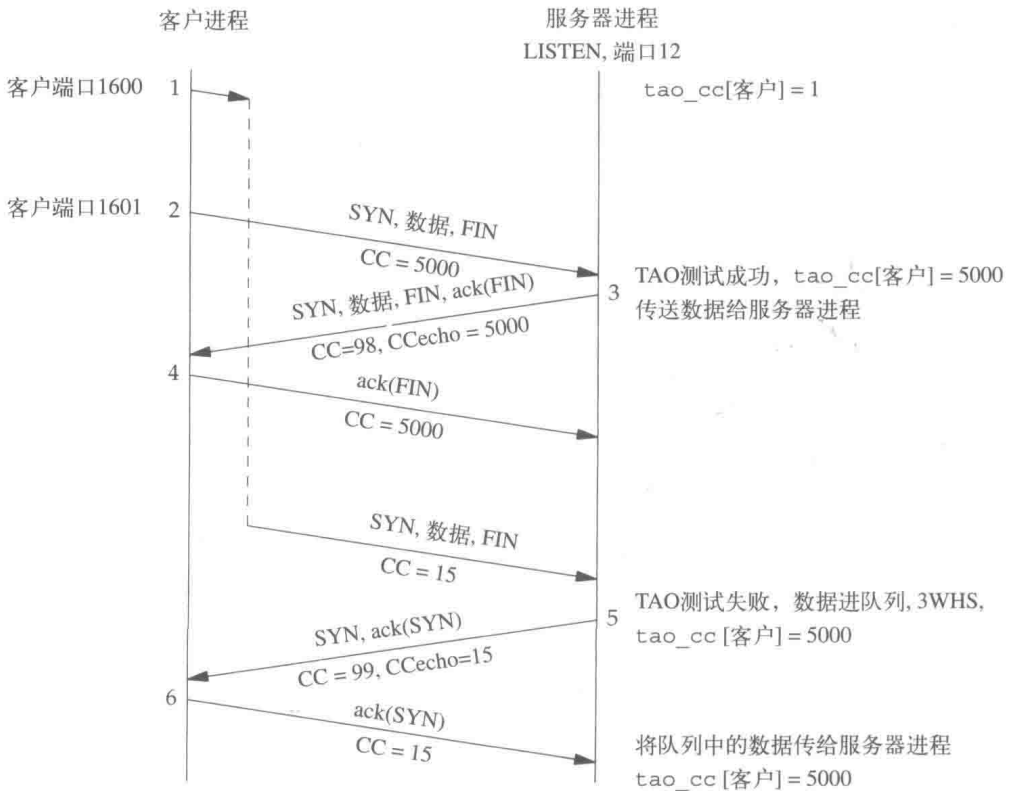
客户进程

服务器进程
LISTEN, 端口12

客户端口1600 1

tao_cc[客户] = 1

客户端口1601 2

SYN, 数据, FIN
CC = 5000

3 TAO测试成功，tao_cc[客户] = 5000
传送数据给服务器进程

SYN, 数据, FIN, ack(FIN)
CC=98, CCecho = 5000

4

ack(FIN)
CC = 5000

SYN, 数据, FIN
CC = 15

5 TAO测试失败，数据进队列, 3WHS,
tao_cc [客户] = 5000

SYN, ack(SYN)
CC = 99, CCecho=15

6

ack(SYN)
CC = 15

将队列中的数据传给服务器进程
tao_cc [客户] = 5000